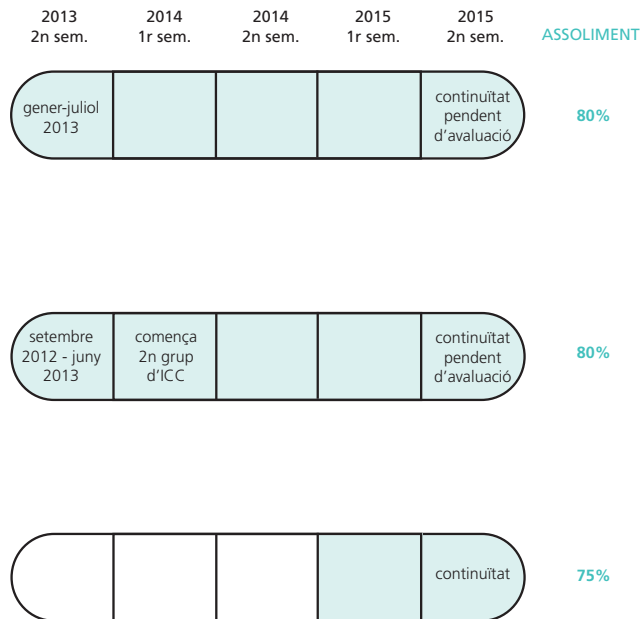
| 2013 2n sem. | 2014 1r sem. | 2014 2n sem. | 2015 1r sem. | 2015 2n sem. | ASSOLIMENT |
|---|---|---|---|---|---|
| gener-juliol 2013 | | | | continuïtat pendent d'avaluació | 80% |
| setembre 2012 - juny 2013 | comença 2n grup d'ICC | | | continuïtat pendent d'avaluació | 80% |
| | | | | continuïtat | 75% |